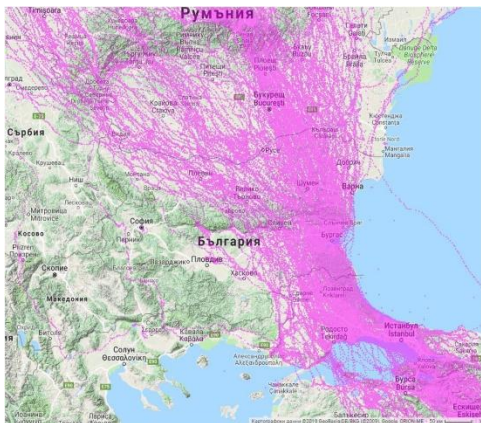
Timișoara
Румъния
Сърбия
Букурещ
București
Крайова
Craiova
Русе
Плевен
Велико Търново
Шумен
Варна
Добрич
Констанца
Constanța
Тулча
Tulcea
Браила
Brăila
Плоешти
Ploiești
Питещи
Pitești
Ниш
Кюстендил
София
Перник
Косово
Скопие
Македония
България
Пловдив
Хасково
Бургас
Сливен
Ямбол
Стара Загора
Кърджали
Солун
Θεσσαλονίκη
Александруполи
Αλεξανδρούπολη
Чанаккале
Çanakkale
Текирдаг
Tekirdağ
Истанбул
İstanbul
Бурса
Bursa
Ескишехир
Eskişehir
Балъкесир
Балъкесир
Mangalia
Мангалия
Митровица
Призрен
Битоля
Лариса
Картографски данни ©2019 GeoBasis-DE/BKG (©2009), Google, ORION-ME